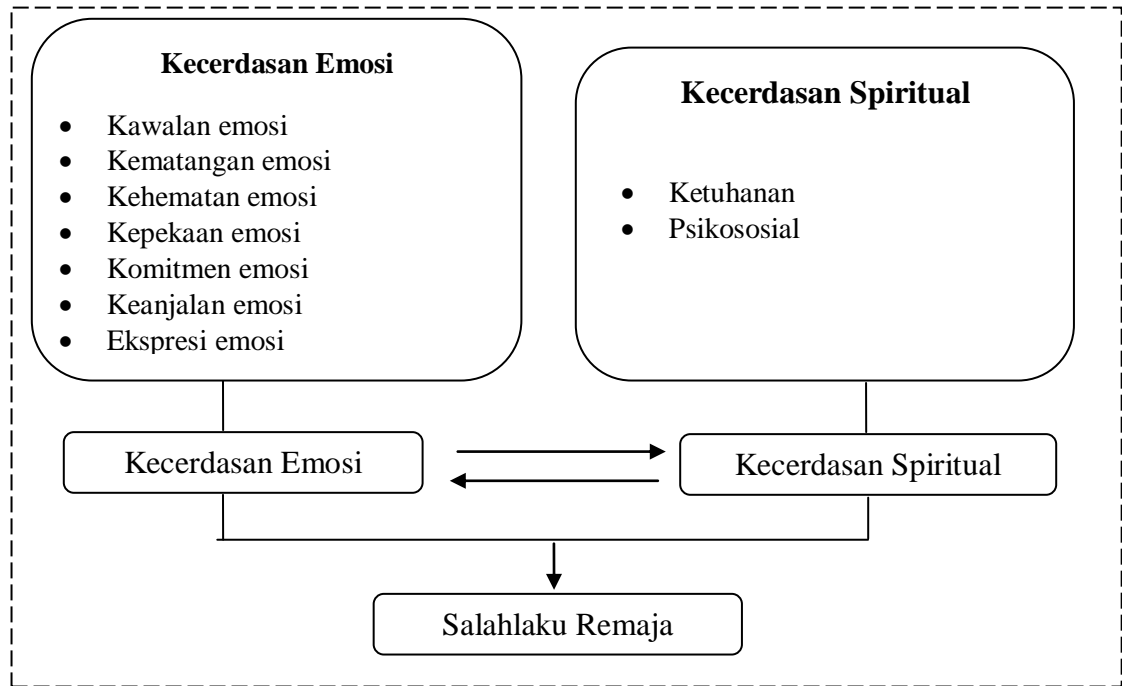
**Kecerdasan Emosi**

- Kawalan emosi
- Kematangan emosi
- Kehematan emosi
- Kepekaan emosi
- Komitmen emosi
- Keanjalan emosi
- Ekspresi emosi

**Kecerdasan Spiritual**

- Ketuhanan
- Psikososial

Kecerdasan Emosi

Kecerdasan Spiritual

Salahlaku Remaja